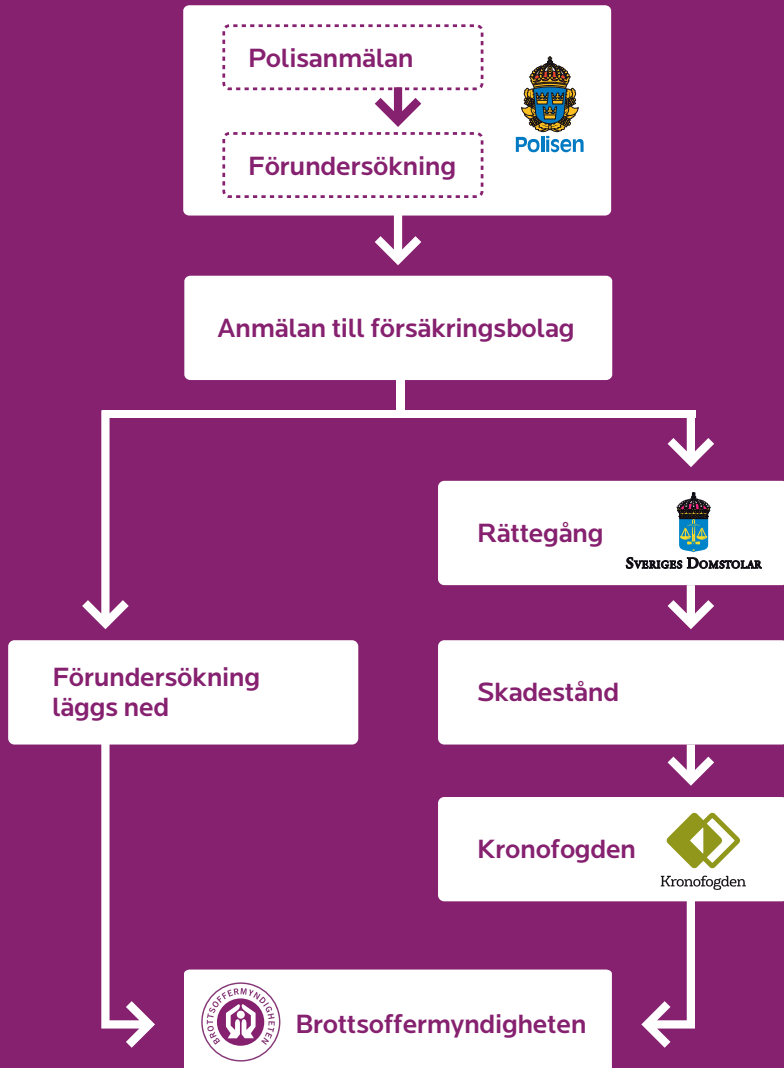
Polisanmälan

Förundersökning

Polisen

Anmälan till försäkringsbolag

Förundersökning läggs ned

Rättegång

Sveriges Domstolar

Skadestånd

Kronofogden

Kronofogden

Brottsoffermyndigheten

Brottsoffermyndigheten